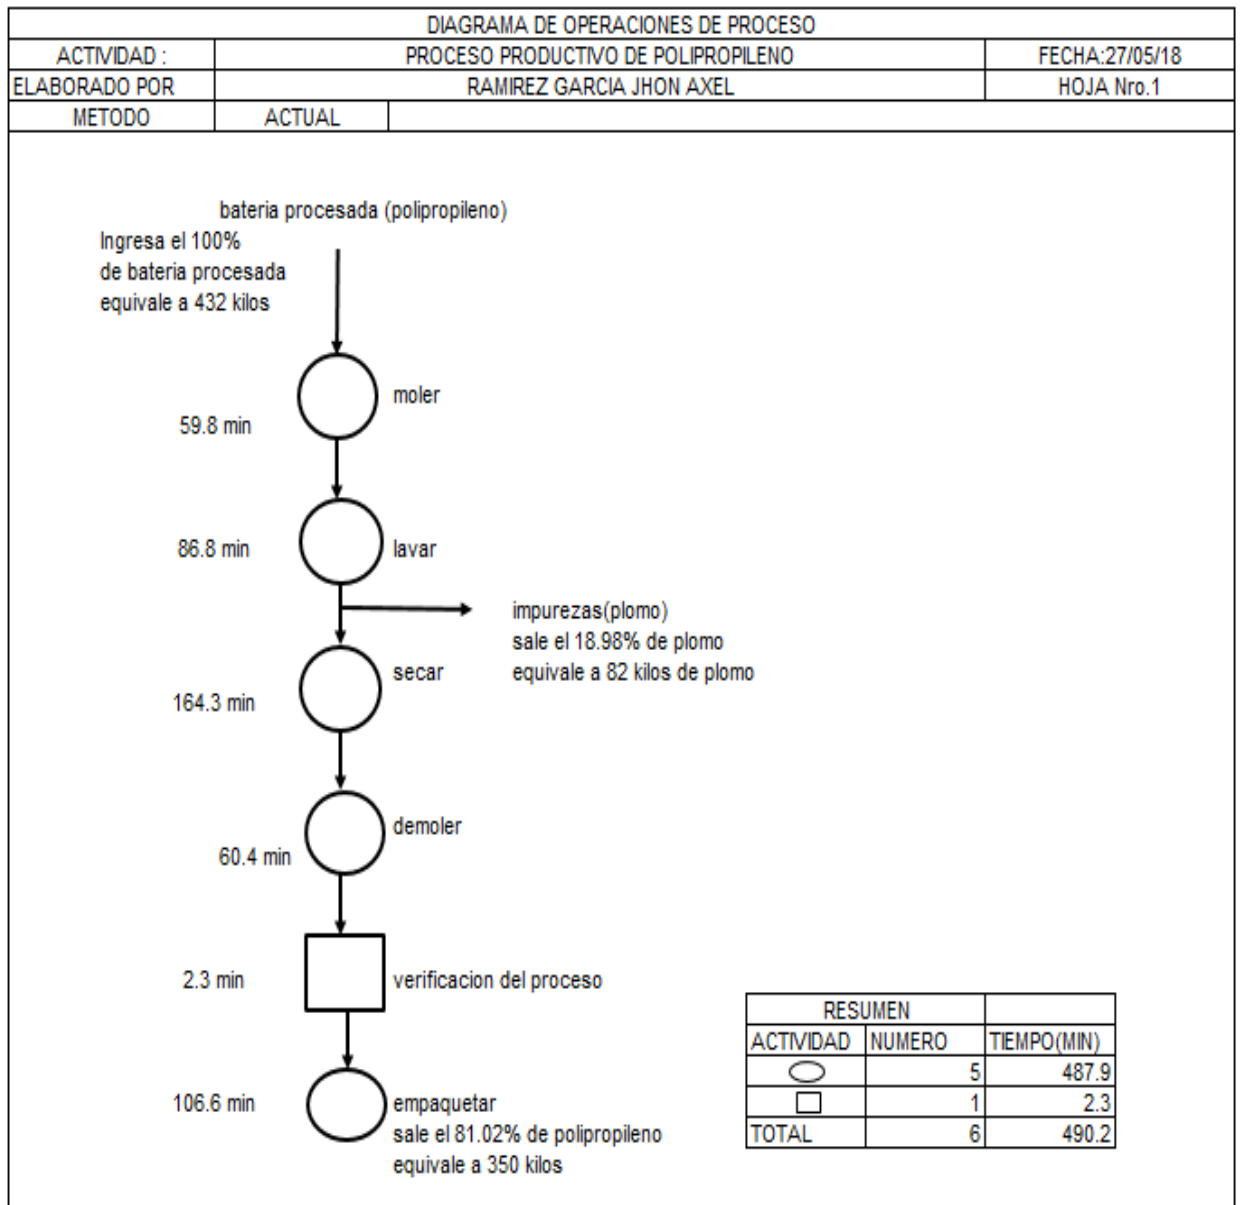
| DIAGRAMA DE OPERACIONES DE PROCESO | | |
|---|---|---|
| ACTIVIDAD : | PROCESO PRODUCTIVO DE POLIPROPILENO | FECHA:27/05/18 |
| ELABORADO POR | RAMIREZ GARCIA JHON AXEL | HOJA Nro.1 |
| METODO | ACTUAL | |

bateria procesada (polipropileno)

Ingresa el 100%
de bateria procesada
equivale a 432 kilos

59.8 min
moler

86.8 min
lavar

impurezas(plomo)
sale el 18.98% de plomo
equivale a 82 kilos de plomo

164.3 min
secar

60.4 min
demoler

2.3 min
verificacion del proceso

106.6 min
empaquetar
sale el 81.02% de polipropileno
equivale a 350 kilos

| RESUMEN | | |
|---|---|---|
| ACTIVIDAD | NUMERO | TIEMPO(MIN) |
| ○ | 5 | 487.9 |
| □ | 1 | 2.3 |
| TOTAL | 6 | 490.2 |